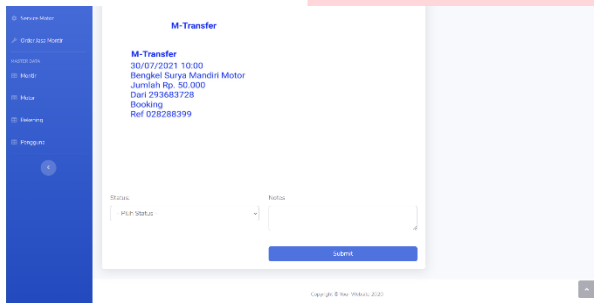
Servis Motor
Order Jasa Motor
MASTER DATA
Montir
Motor
Rekening
Pengguna

M-Transfer

M-Transfer
30/07/2021 10:00
Bengkel Surya Mandiri Motor
Jumlah Rp. 50.000
Dari 293683728
Booking
Ref 028288399

Status
- Pilih Status -
Notes

Submit

Copyright © Your Website 2020